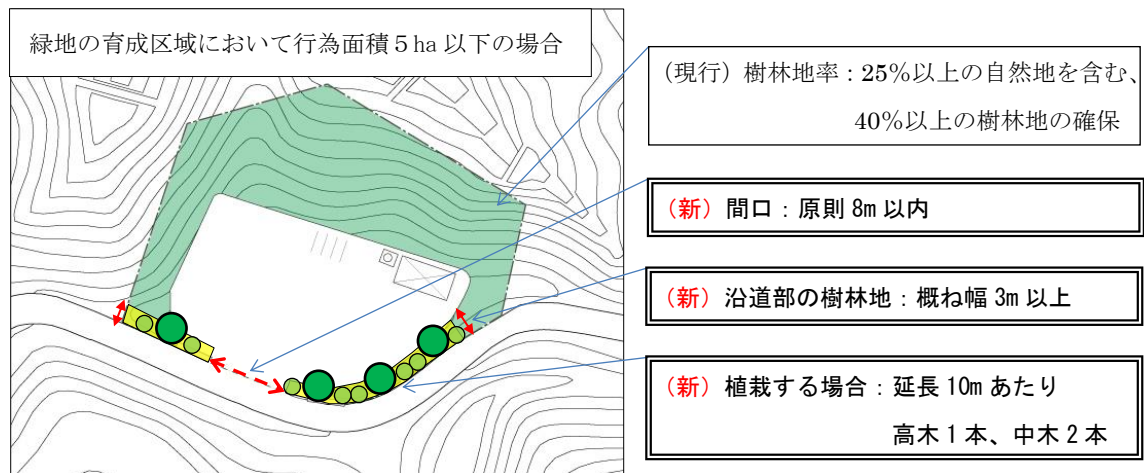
緑地の育成区域において行為面積５ha 以下の場合

（現行）樹林地率：25%以上の自然地を含む、40%以上の樹林地の確保

（新）間口：原則 8m 以内

（新）沿道部の樹林地：概ね幅 3m 以上

（新）植栽する場合：延長 10m あたり
高木１本、中木２本